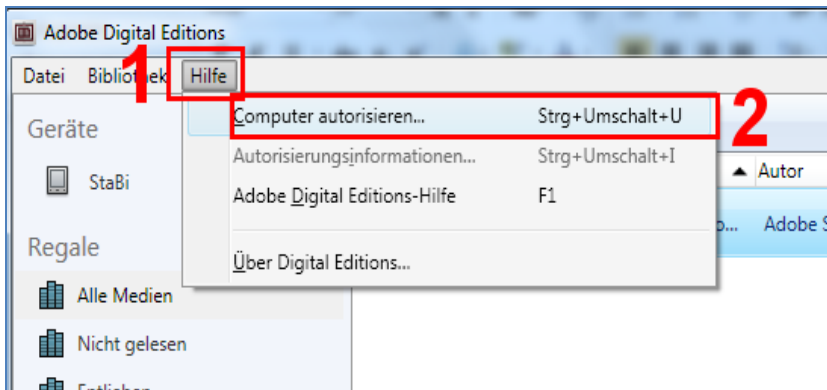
Adobe Digital Editions

Datei Bibliothek Hilfe

1

Computer autorisieren... Strg+Umschalt+U

2

Autorisierungsinformationen... Strg+Umschalt+I

Adobe Digital Editions-Hilfe F1

Über Digital Editions...

Geräte

StaBi

Regale

Alle Medien

Nicht gelesen

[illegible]

Autor

Adobe S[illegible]